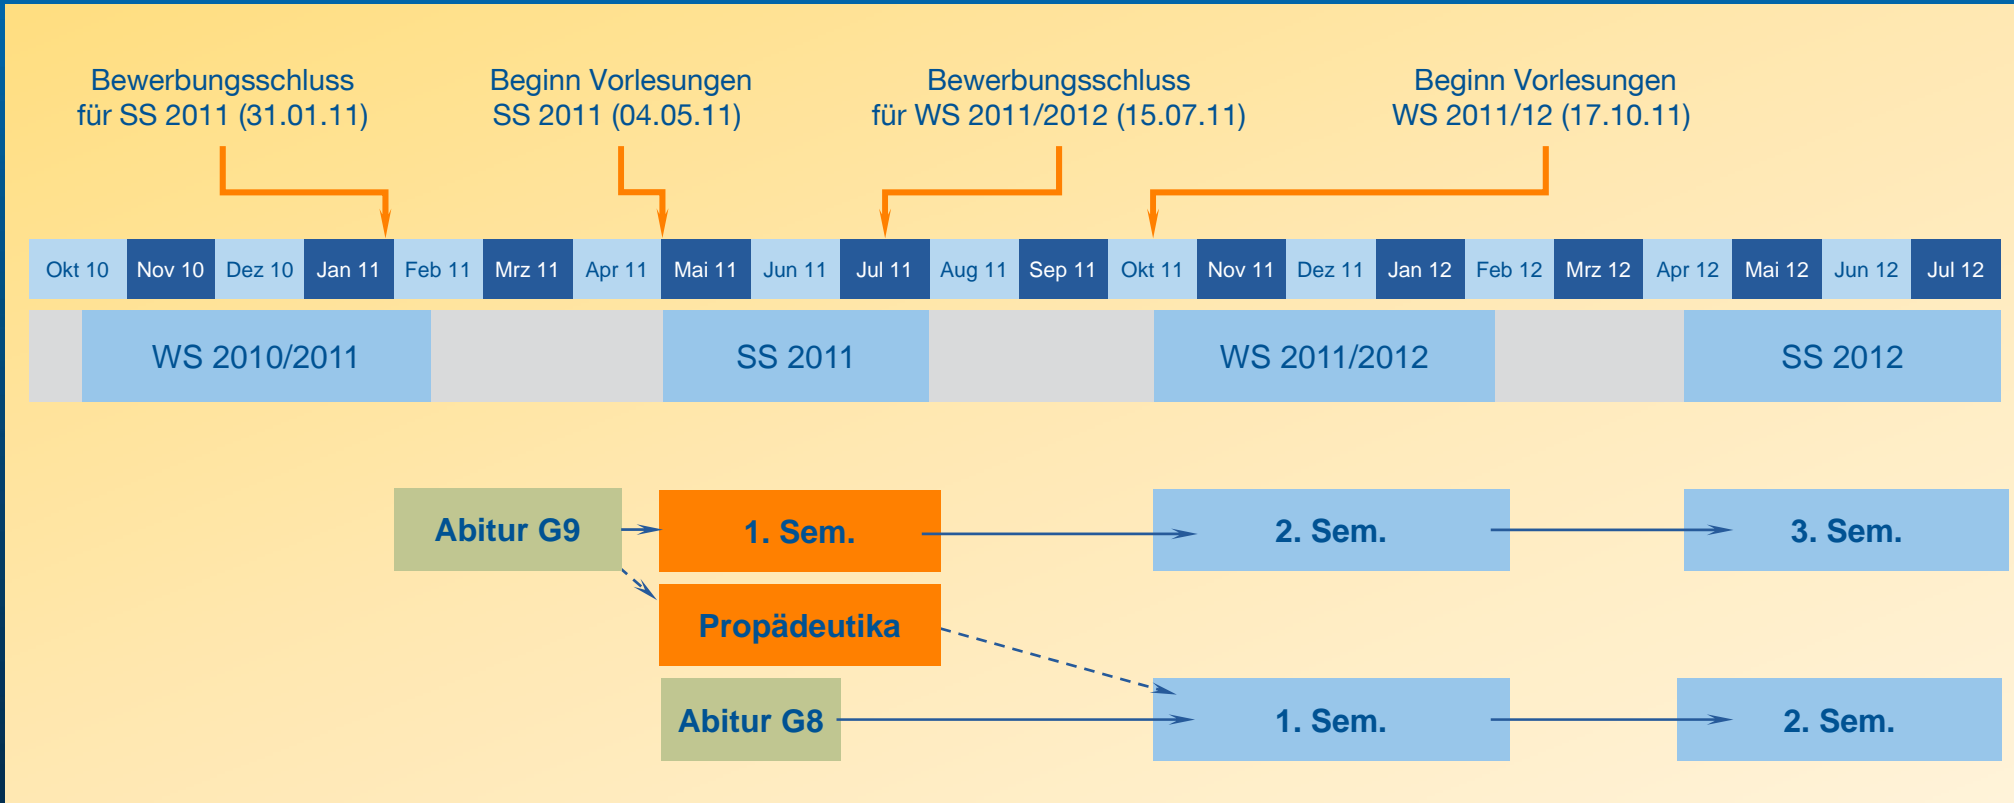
Bewerbungsschluss für SS 2011 (31.01.11)

Beginn Vorlesungen SS 2011 (04.05.11)

Bewerbungsschluss für WS 2011/2012 (15.07.11)

Beginn Vorlesungen WS 2011/12 (17.10.11)

| Okt 10 | Nov 10 | Dez 10 | Jan 11 | Feb 11 | Mrz 11 | Apr 11 | Mai 11 | Jun 11 | Jul 11 | Aug 11 | Sep 11 | Okt 11 | Nov 11 | Dez 11 | Jan 12 | Feb 12 | Mrz 12 | Apr 12 | Mai 12 | Jun 12 | Jul 12 |
|---|---|---|---|---|---|---|---|---|---|---|---|---|---|---|---|---|---|---|---|---|---|

WS 2010/2011

SS 2011

WS 2011/2012

SS 2012

Abitur G9

1. Sem.

2. Sem.

3. Sem.

Propädeutika

Abitur G8

1. Sem.

2. Sem.